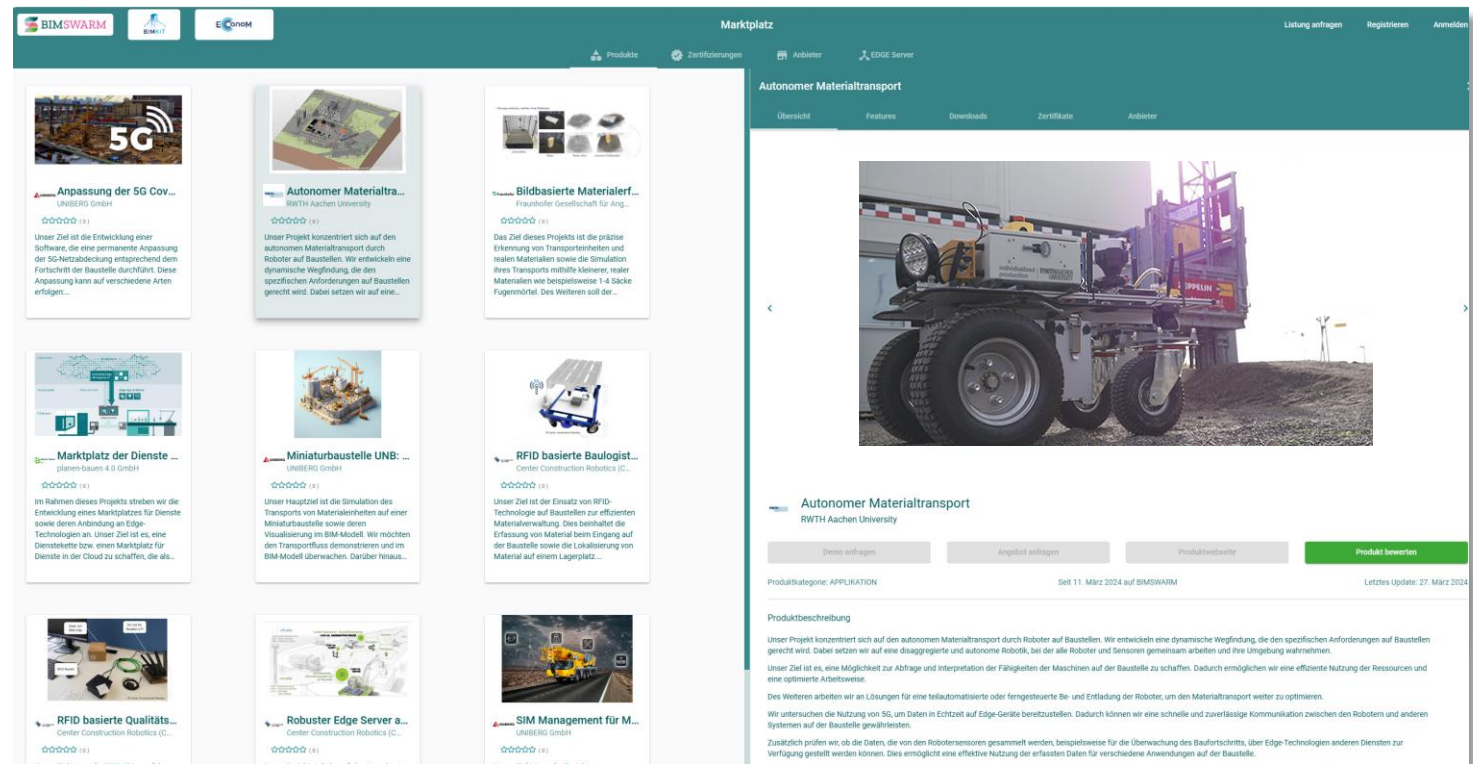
BIMSWARM BIMKIT EConoM

Marktplatz

Listung anfragen Registrieren Anmelden

Produkte Zertifizierungen Anbieter EDGE Server

5G

Anpassung der 5G Cov...
UNIBERG GmbH
(0)
Unser Ziel ist die Entwicklung einer Software, die eine permanente Anpassung der 5G-Netzabdeckung entsprechend dem Fortschritt der Baustelle durchführt. Diese Anpassung kann auf verschiedene Arten erfolgen:...

Autonomer Materialtra...
RWTH Aachen University
(0)
Unser Projekt konzentriert sich auf den autonomen Materialtransport durch Roboter auf Baustellen. Wir entwickeln eine dynamische Wegfindung, die den spezifischen Anforderungen auf Baustellen gerecht wird. Dabei setzen wir auf eine...

Bildbasierte Materialerf...
Fraunhofer Gesellschaft für Ang...
(0)
Das Ziel dieses Projekts ist die präzise Erkennung von Transporteinheiten und realen Materialien sowie die Simulation ihres Transports mithilfe kleinerer, realer Materialien wie beispielsweise 1-4 Säcke Fugenmörtel. Des Weiteren soll der...

Marktplatz der Dienste ...
planen-bauen 4.0 GmbH
(0)
Im Rahmen dieses Projekts streben wir die Entwicklung eines Marktplatzes für Dienste sowie deren Anbindung an Edge-Technologien an. Unser Ziel ist es, eine Dienstekette bzw. einen Marktplatz für Dienste in der Cloud zu schaffen, die als...

Miniaturbaustelle UNB: ...
UNIBERG GmbH
(0)
Unser Hauptziel ist die Simulation des Transports von Materialeinheiten auf einer Miniaturbaustelle sowie deren Visualisierung im BIM-Modell. Wir möchten den Transportfluss demonstrieren und im BIM-Modell überwachen. Darüber hinaus...

RFID basierte Baulogist...
Center Construction Robotics (C...
(0)
Unser Ziel ist der Einsatz von RFID-Technologie auf Baustellen zur effizienten Materialverwaltung. Dies beinhaltet die Erfassung von Material beim Eingang auf der Baustelle sowie die Lokalisierung von Material auf einem Lagerplatz...

RFID basierte Qualitäts...
Center Construction Robotics (C...
(0)

Robuster Edge Server a...
Center Construction Robotics (C...
(0)

SIM Management für M...
UNIBERG GmbH
(0)

Autonomer Materialtransport

Übersicht Features Downloads Zertifikate Anbieter

ZEPPELIN

Autonomer Materialtransport
RWTH Aachen University

Demo anfragen Angebot anfragen Produktwebseite Produkt bewerten

Produktkategorie: APPLIKATION Seit 11. März 2024 auf BIMSWARM Letztes Update: 27. März 2024

Produktbeschreibung

Unser Projekt konzentriert sich auf den autonomen Materialtransport durch Roboter auf Baustellen. Wir entwickeln eine dynamische Wegfindung, die den spezifischen Anforderungen auf Baustellen gerecht wird. Dabei setzen wir auf eine disaggregierte und autonome Robotik, bei der alle Roboter und Sensoren gemeinsam arbeiten und ihre Umgebung wahrnehmen.

Unser Ziel ist es, eine Möglichkeit zur Abfrage und Interpretation der Fähigkeiten der Maschinen auf der Baustelle zu schaffen. Dadurch ermöglichen wir eine effiziente Nutzung der Ressourcen und eine optimierte Arbeitsweise.

Des Weiteren arbeiten wir an Lösungen für eine teilautomatisierte oder ferngesteuerte Be- und Entladung der Roboter, um den Materialtransport weiter zu optimieren.

Wir untersuchen die Nutzung von 5G, um Daten in Echtzeit auf Edge-Geräte bereitzustellen. Dadurch können wir eine schnelle und zuverlässige Kommunikation zwischen den Robotern und anderen Systemen auf der Baustelle gewährleisten.

Zusätzlich prüfen wir, ob die Daten, die von den Robotersensoren gesammelt werden, beispielsweise für die Überwachung des Baufortschritts, über Edge-Technologien anderen Diensten zur Verfügung gestellt werden können. Dies ermöglicht eine effektive Nutzung der erfassten Daten für verschiedene Anwendungen auf der Baustelle.